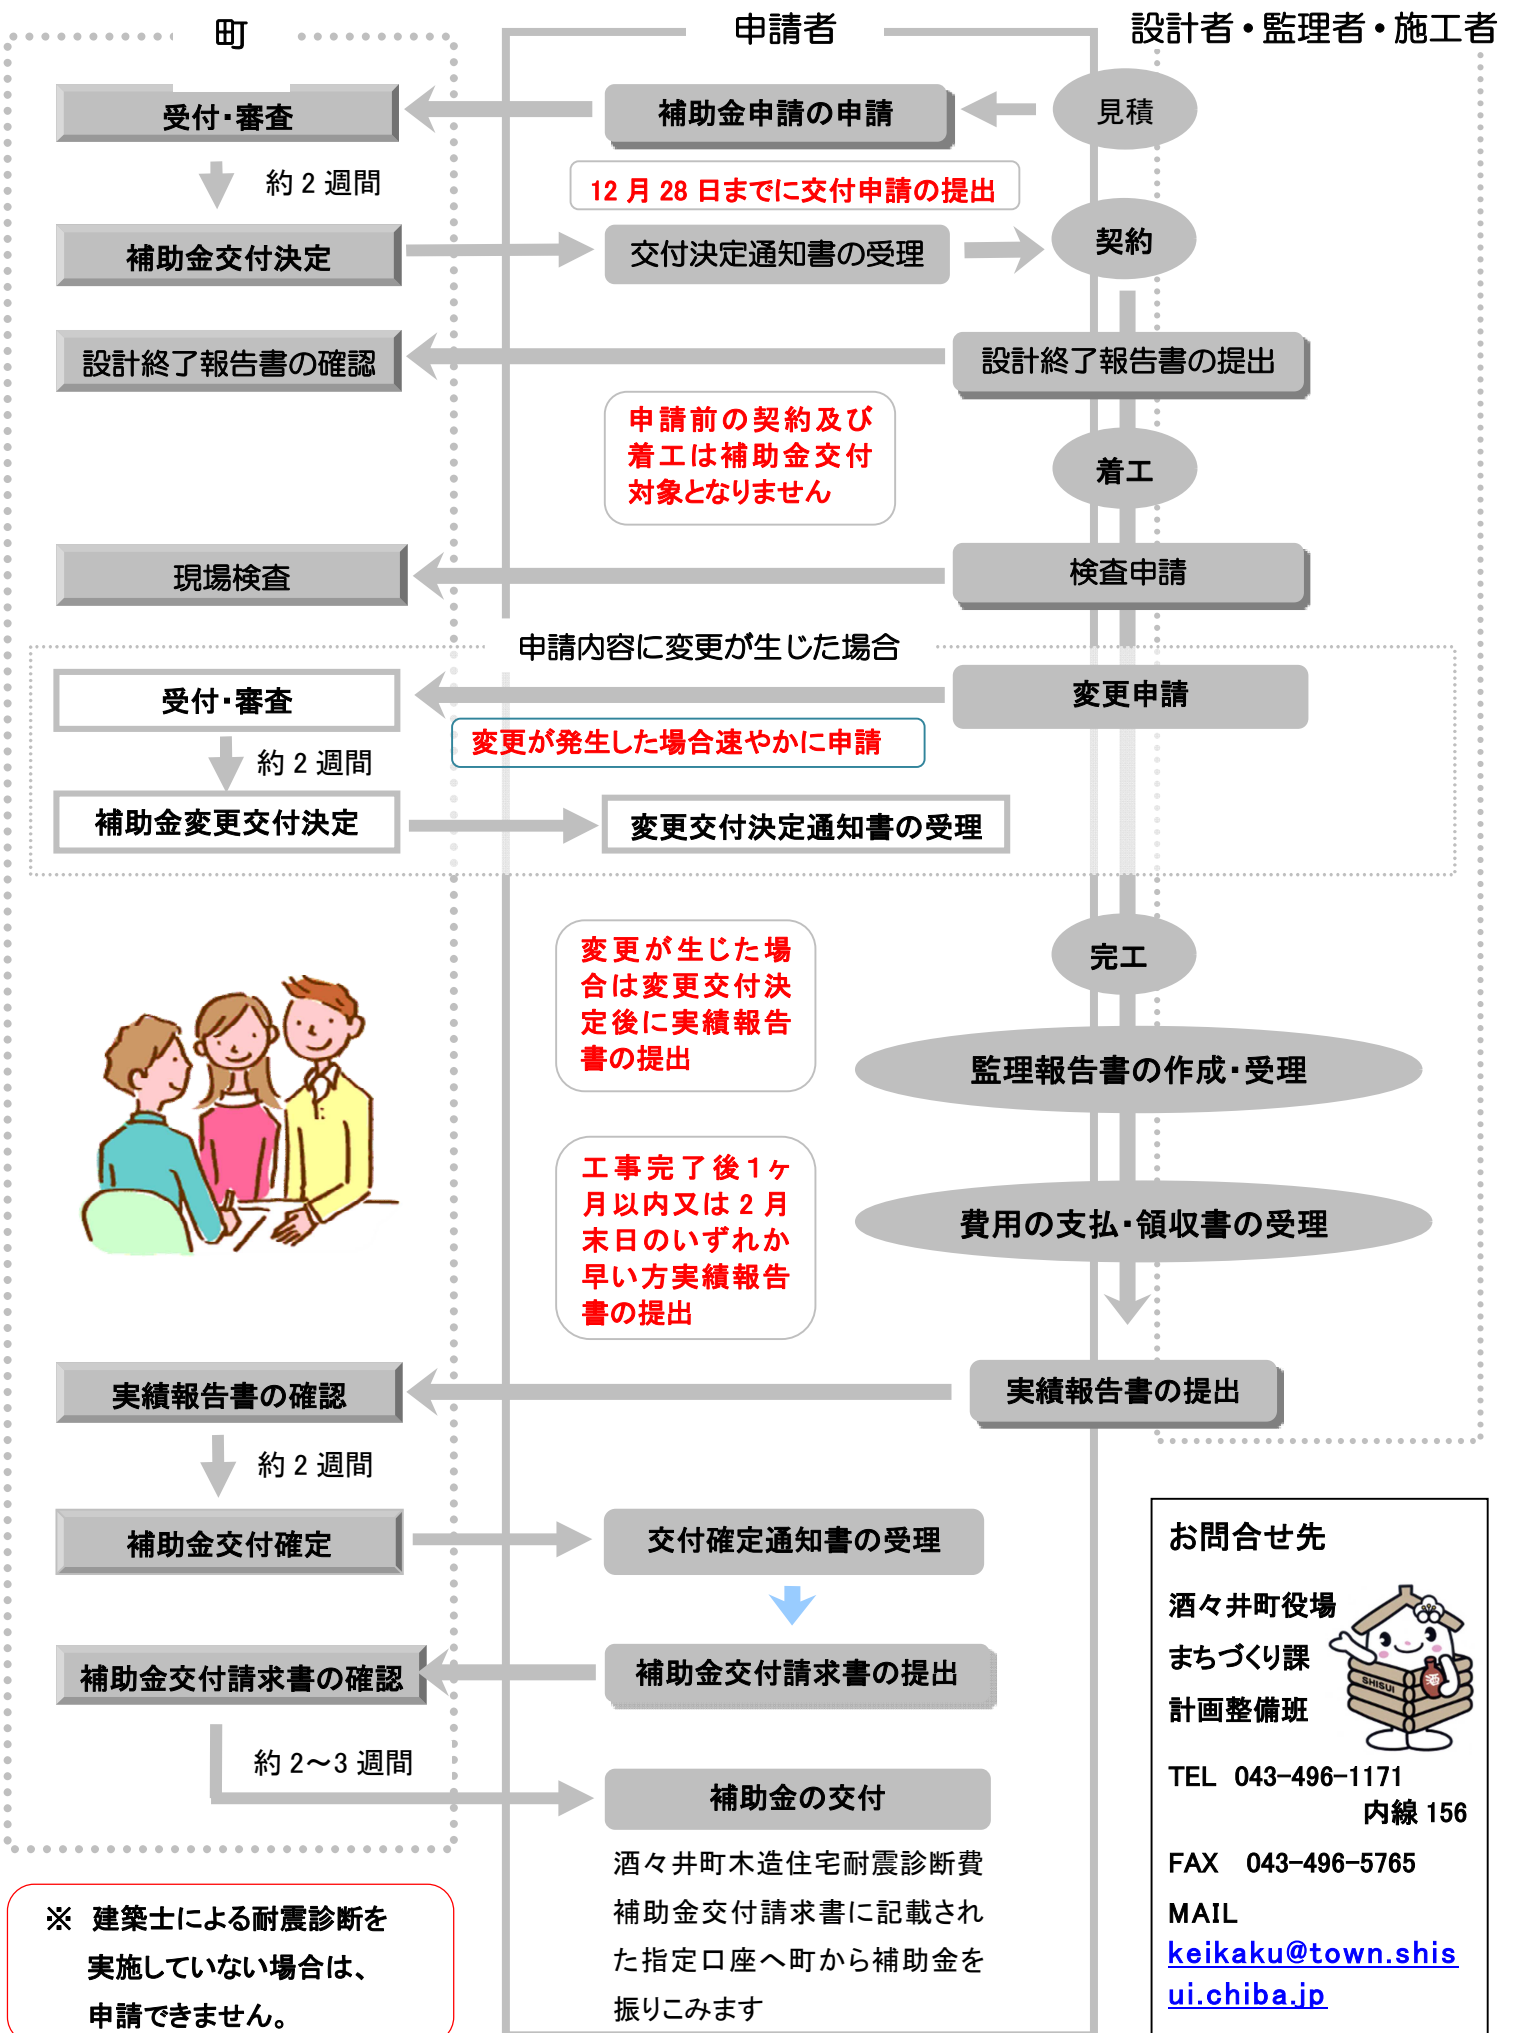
町

申請者

設計者・監理者・施工者

受付・審査

補助金申請の申請

見積

約 2 週間

12 月 28 日までに交付申請の提出

補助金交付決定

交付決定通知書の受理

契約

設計終了報告書の確認

設計終了報告書の提出

申請前の契約及び着工は補助金交付対象となりません

着工

現場検査

検査申請

申請内容に変更が生じた場合

受付・審査

変更申請

変更が発生した場合速やかに申請

約 2 週間

補助金変更交付決定

変更交付決定通知書の受理

変更が生じた場合は変更交付決定後に実績報告書の提出

完工

監理報告書の作成・受理

工事完了後1ヶ月以内又は 2 月末日のいずれか早い方実績報告書の提出

費用の支払・領収書の受理

実績報告書の確認

実績報告書の提出

約 2 週間

補助金交付確定

交付確定通知書の受理

補助金交付請求書の確認

補助金交付請求書の提出

約 2～3 週間

補助金の交付

酒々井町木造住宅耐震診断費補助金交付請求書に記載された指定口座へ町から補助金を振りこみます

※ 建築士による耐震診断を実施していない場合は、申請できません。

お問合せ先

酒々井町役場

まちづくり課

計画整備班

TEL 043-496-1171
内線 156

FAX 043-496-5765

MAIL
keikaku@town.shisui.chiba.jp

SHISUI